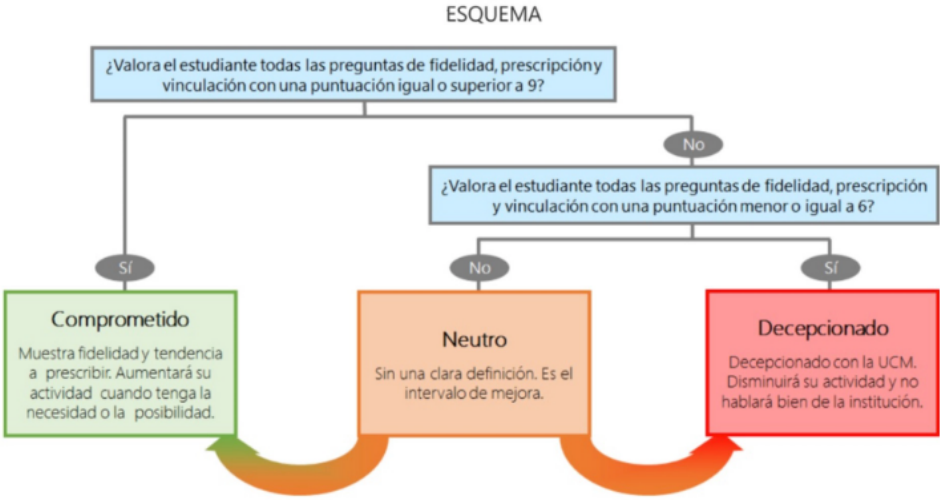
ESQUEMA

¿Valora el estudiante todas las preguntas de fidelidad, prescripción y vinculación con una puntuación igual o superior a 9?

No

¿Valora el estudiante todas las preguntas de fidelidad, prescripción y vinculación con una puntuación menor o igual a 6?

Sí

No

Sí

Comprometido

Muestra fidelidad y tendencia a prescribir. Aumentará su actividad cuando tenga la necesidad o la posibilidad.

Neutro

Sin una clara definición. Es el intervalo de mejora.

Decepcionado

Decepcionado con la UCM. Disminuirá su actividad y no hablará bien de la institución.